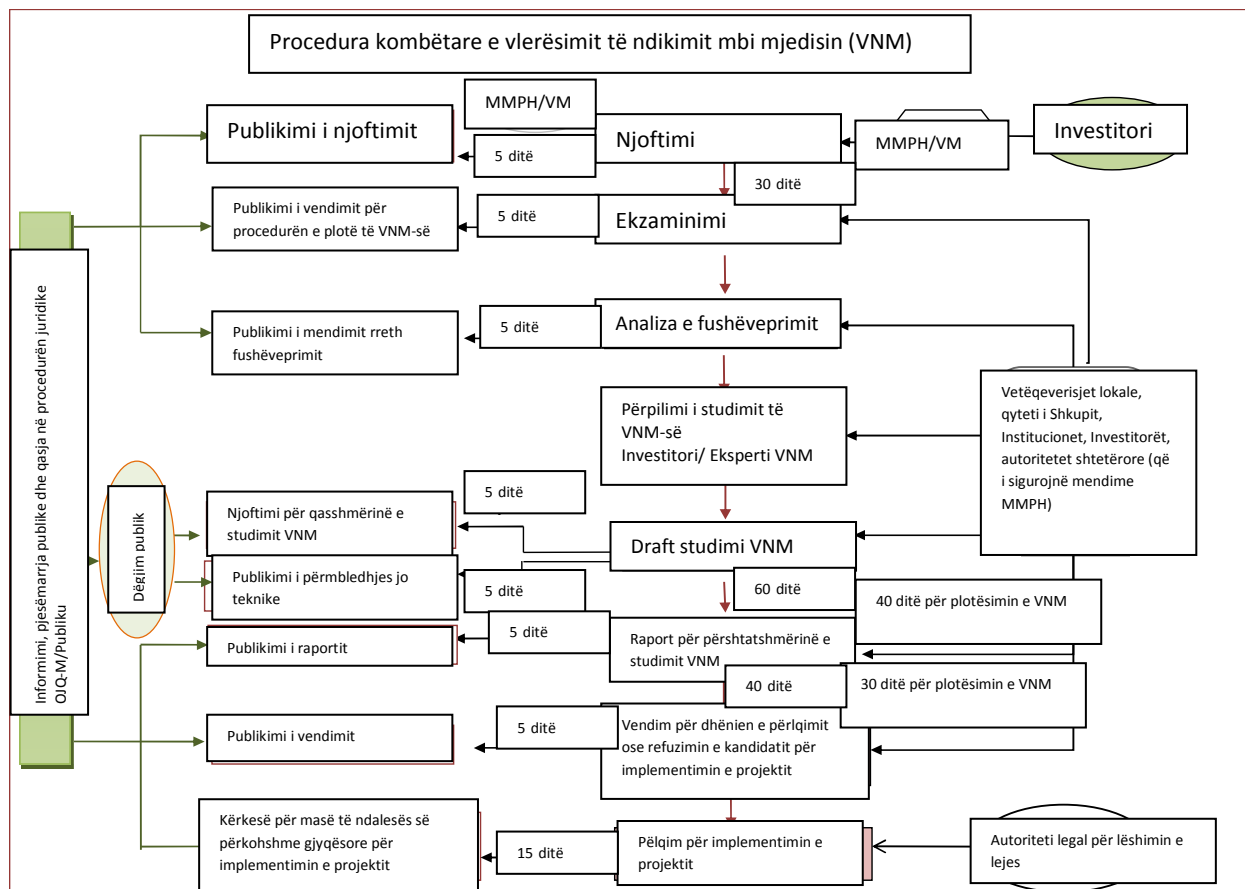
Procedura kombëtare e vlerësimit të ndikimit mbi mjedisin (VNM)

MMPH/VM

Publikimi i njoftimit

5 ditë

Njoftimi

MMPH/VM

Investitori

30 ditë

Publikimi i vendimit për procedurën e plotë të VNM-së

5 ditë

Ekzaminimi

Publikimi i mendimit rreth fushëveprimit

5 ditë

Analiza e fushëveprimit

Përpilimi i studimit të VNM-së Investitori/ Eksperti VNM

Vetëqeverisjet lokale, qyteti i Shkupit, Institucionet, Investitorët, autoritetet shtetërore (që i sigurojnë mendime MMPH)

Informimi, pjesëmarrja publike dhe qasja në procedurën juridike OJQ-M/Publiku

Dëgjim publik

Njoftimi për qasshmërinë e studimit VNM

5 ditë

Draft studimi VNM

Publikimi i përmbledhjes jo teknike

5 ditë

60 ditë

40 ditë për plotësimin e VNM

Publikimi i raportit

5 ditë

Raport për përshtatshmërinë e studimit VNM

40 ditë

30 ditë për plotësimin e VNM

Publikimi i vendimit

5 ditë

Vendim për dhënien e përlqimit ose refuzimin e kandidatit për implementimin e projektit

Kërkesë për masë të ndalesës së përkohshme gjyqësore për implementimin e projektit

15 ditë

Pëlqim për implementimin e projektit

Autoriteti legal për lëshimin e lejes